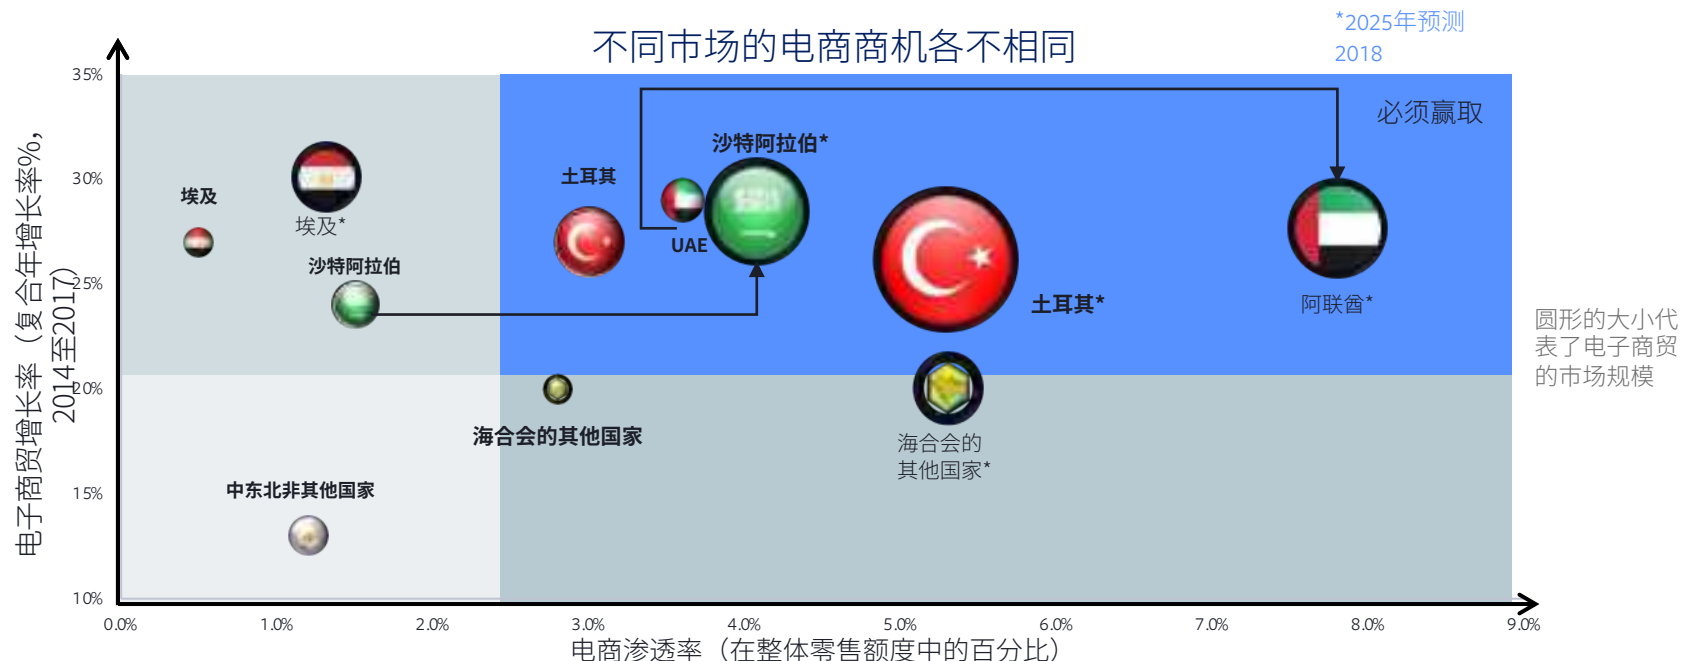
不同市场的电商商机各不相同

*2025年预测
2018

必须赢取

电子商贸增长率（复合年增长率%，2014至2017）

35%
30%
25%
20%
15%
10%

埃及
埃及*
沙特阿拉伯
土耳其
沙特阿拉伯*
UAE
土耳其*
阿联酋*
海合会的其他国家
海合会的其他国家*
中东北非其他国家

圆形的大小代表了电子商贸的市场规模

0.0%
1.0%
2.0%
3.0%
4.0%
5.0%
6.0%
7.0%
8.0%
9.0%

电商渗透率（在整体零售额度中的百分比）